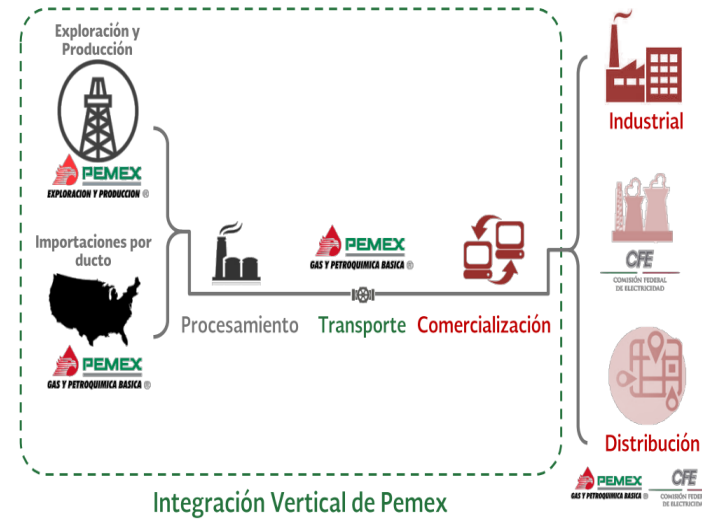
Exploración y Producción

PEMEX
EXPLORACION Y PRODUCCION ®

Importaciones por ducto

PEMEX
GAS Y PETROQUIMICA BASICA ®

PEMEX
GAS Y PETROQUIMICA BASICA ®

Procesamiento Transporte Comercialización

Industrial

CFE
COMISIÓN FEDERAL DE ELECTRICIDAD

Distribución

PEMEX
GAS Y PETROQUIMICA BASICA

CFE
COMISIÓN FEDERAL DE ELECTRICIDAD

Integración Vertical de Pemex